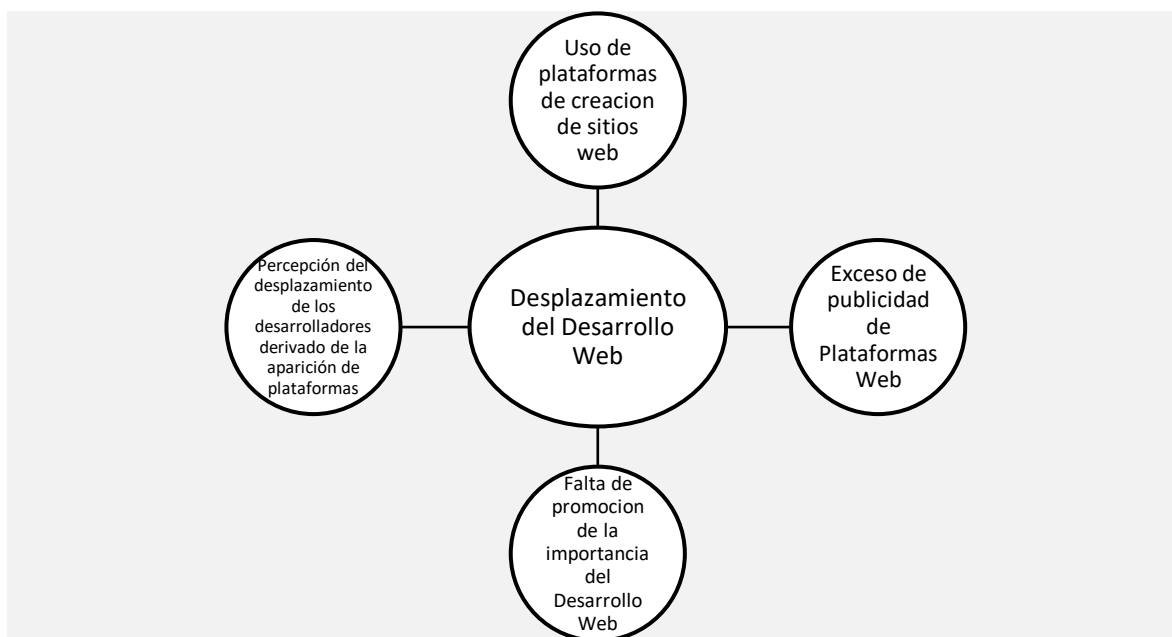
Uso de plataformas de creacion de sitios web

Percepción del desplazamiento de los desarrolladores derivado de la aparición de plataformas

Desplazamiento del Desarrollo Web

Exceso de publicidad de Plataformas Web

Falta de promocion de la importancia del Desarrollo Web